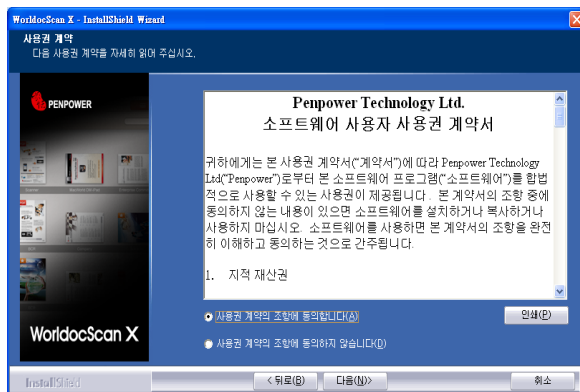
WorldocScan X - InstallShield Wizard

사용권 계약
다음 사용권 계약을 자세히 읽어 주십시오.

PENPOWER

Penpower Technology Ltd.
소프트웨어 사용자 사용권 계약서

귀하에게는 본 사용권 계약서("계약서")에 따라 Penpower Technology Ltd("Penpower")로부터 본 소프트웨어 프로그램("소프트웨어")을 합법적으로 사용할 수 있는 사용권이 제공됩니다. 본 계약서의 조항 중에 동의하지 않는 내용이 있으면 소프트웨어를 설치하거나 복사하거나 사용하지 마십시오. 소프트웨어를 사용하면 본 계약서의 조항을 완전히 이해하고 동의하는 것으로 간주됩니다.

1. 지적 재산권

WorldocScan X

사용권 계약의 조항에 동의합니다(A)

사용권 계약의 조항에 동의하지 않습니다(D)

인쇄(P)

InstallShield

< 뒤로(B)

다음(N)>

취소